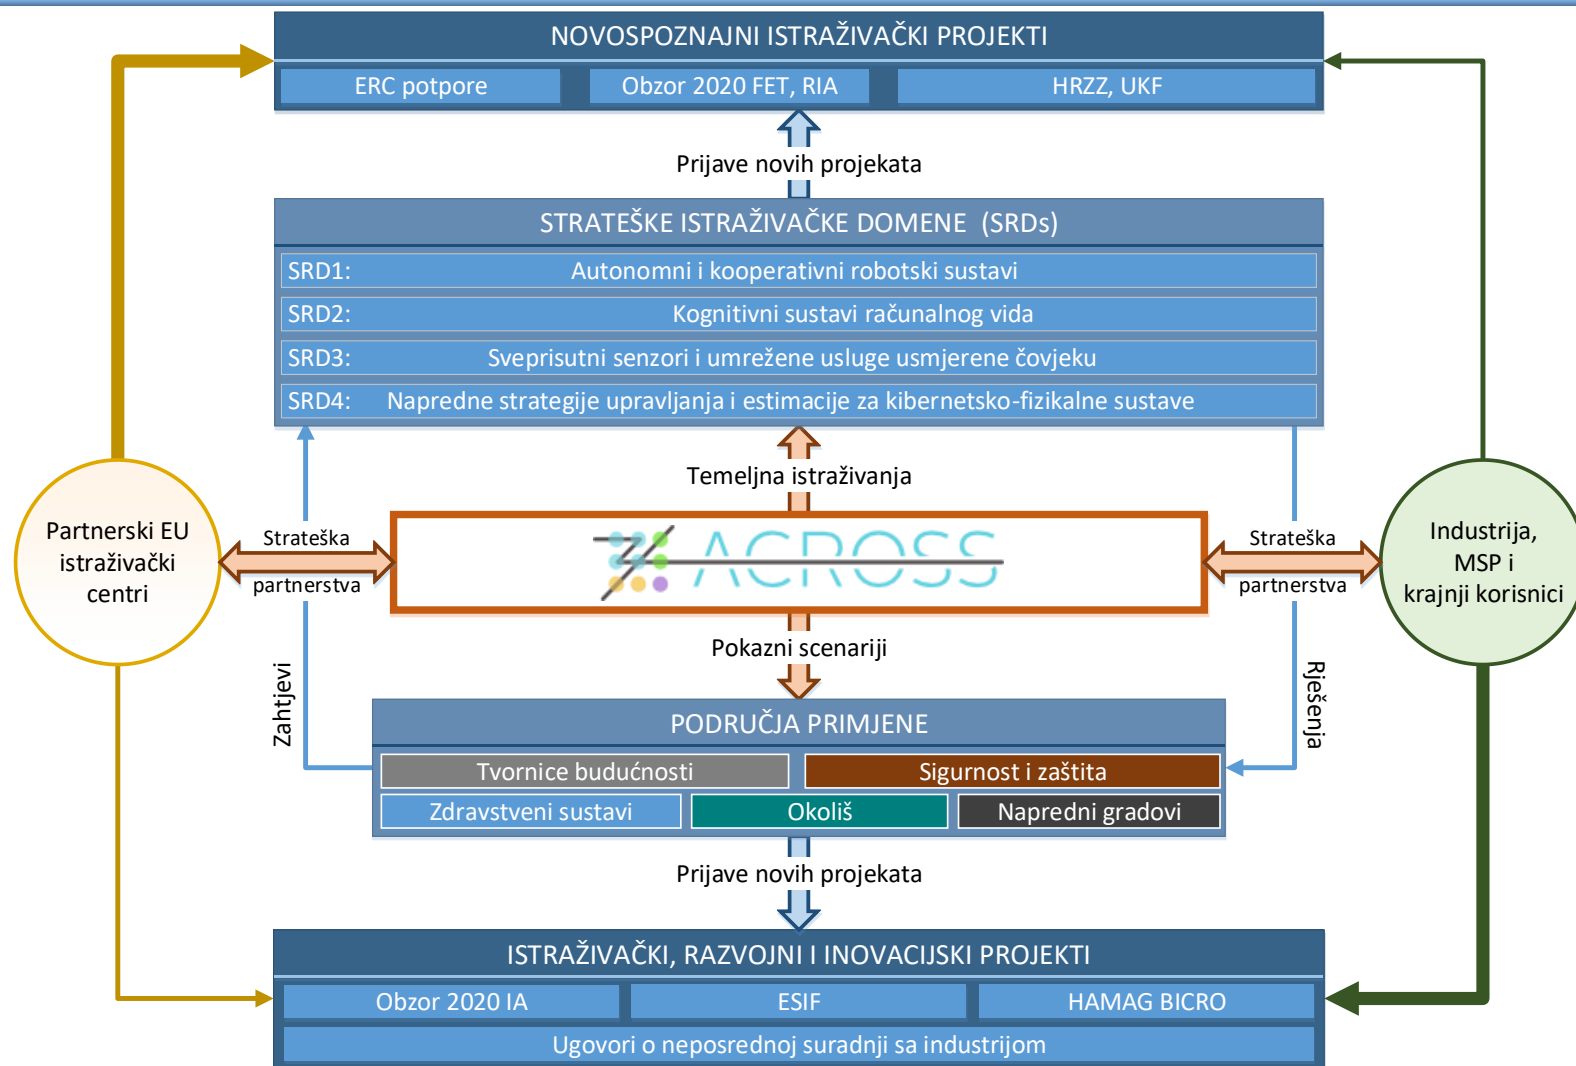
NOVOSPOZNAJNI ISTRAŽIVAČKI PROJEKTI

ERC potpore

Obzor 2020 FET, RIA

HRZZ, UKF

Prijave novih projekata

STRATEŠKE ISTRAŽIVAČKE DOMENE (SRDs)

SRD1: Autonomni i kooperativni robotski sustavi

SRD2: Kognitivni sustavi računalnog vida

SRD3: Sveprisutni senzori i umrežene usluge usmjerene čovjeku

SRD4: Napredne strategije upravljanja i estimacije za kibernetsko-fizikalne sustave

Temeljna istraživanja

Partnerski EU istraživački centri

Strateška partnerstva

ACROSS

Strateška partnerstva

Industrija, MSP i krajnji korisnici

Pokazni scenariji

Zahtjevi

Rješenja

PODRUČJA PRIMJENE

Tvornice budućnosti

Sigurnost i zaštita

Zdravstveni sustavi

Okoliš

Napredni gradovi

Prijave novih projekata

ISTRAŽIVAČKI, RAZVOJNI I INOVACIJSKI PROJEKTI

Obzor 2020 IA

ESIF

HAMAG BICRO

Ugovori o neposrednoj suradnji sa industrijom